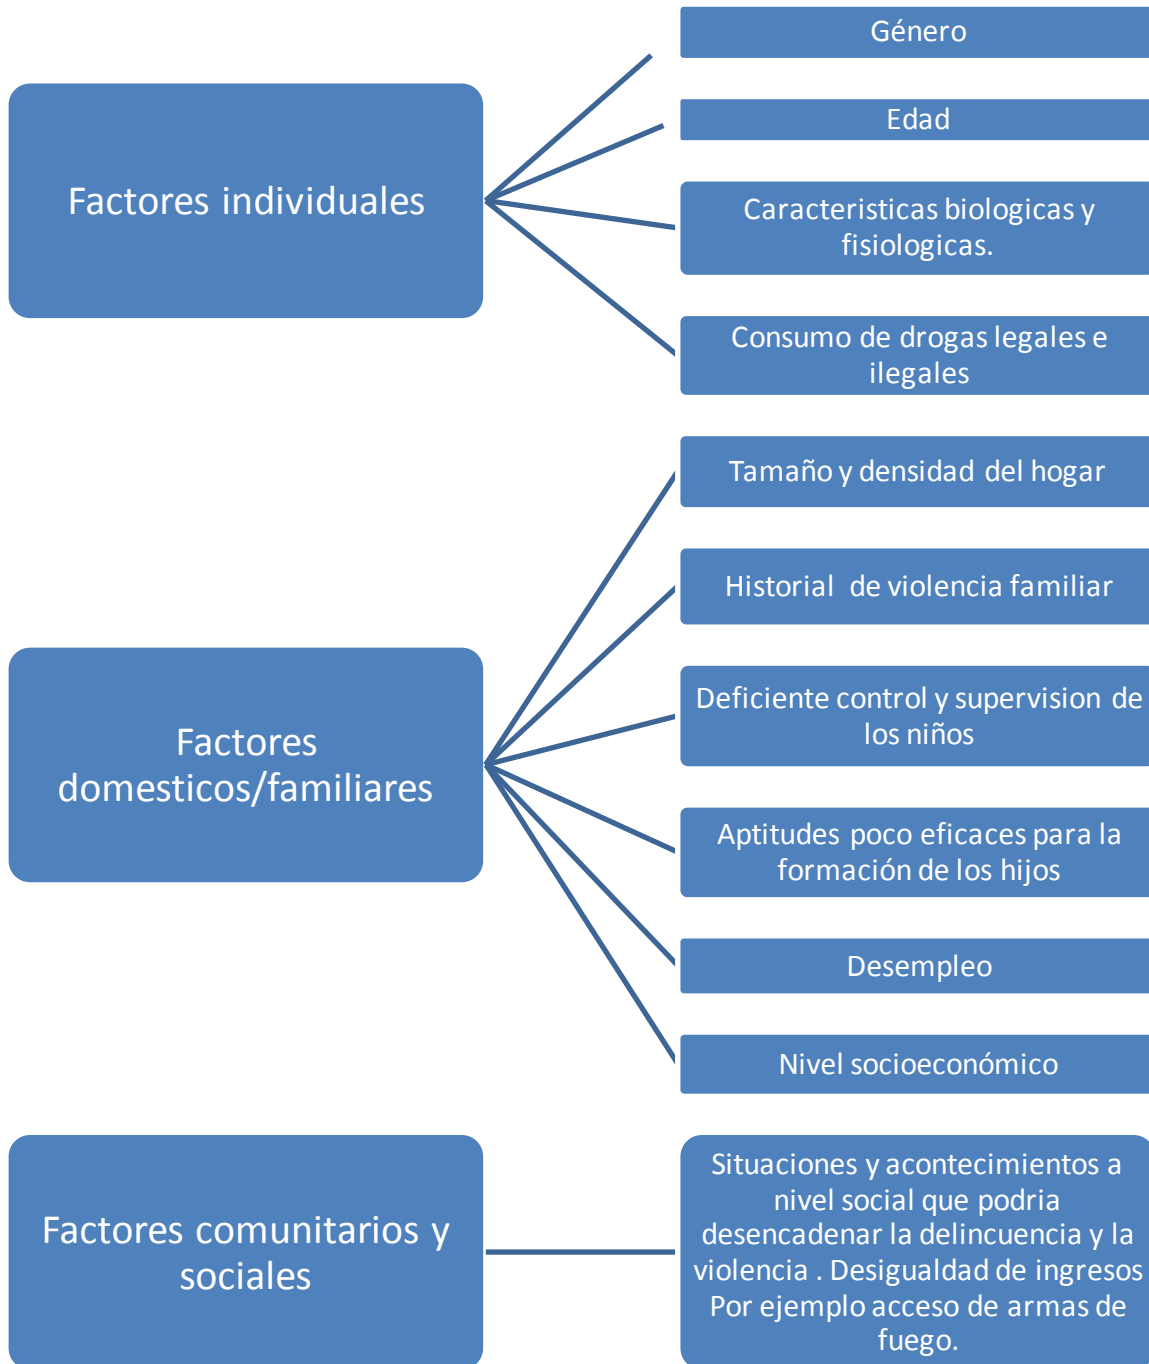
Factores individuales

Género

Edad

Caracteristicas biologicas y fisiologicas.

Consumo de drogas legales e ilegales

Factores domesticos/familiares

Tamaño y densidad del hogar

Historial de violencia familiar

Deficiente control y supervision de los niños

Aptitudes poco eficaces para la formación de los hijos

Desempleo

Nivel socioeconómico

Factores comunitarios y sociales

Situaciones y acontecimientos a nivel social que podria desencadenar la delincuencia y la violencia . Desigualdad de ingresos Por ejemplo acceso de armas de fuego.